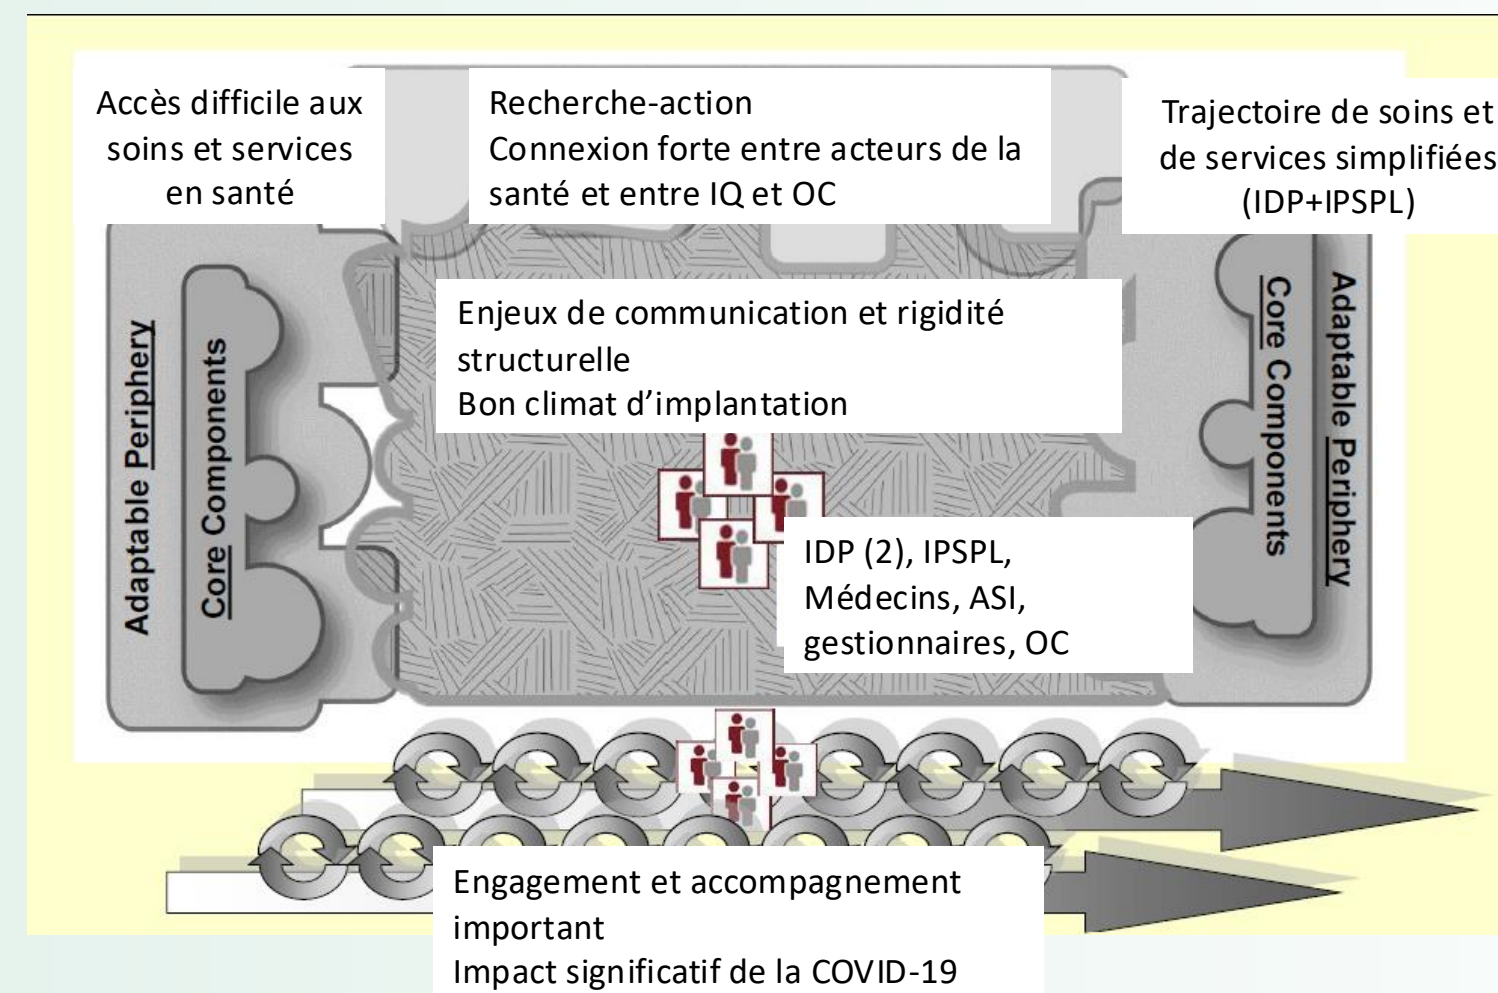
Accès difficile aux soins et services en santé

Recherche-action
Connexion forte entre acteurs de la santé et entre IQ et OC

Trajectoire de soins et de services simplifiées (IDP+IPSPL)

Adaptable Periphery

Core Components

Enjeux de communication et rigidité structurelle
Bon climat d'implantation

Core Components

Adaptable Periphery

IDP (2), IPSPL, Médecins, ASI, gestionnaires, OC

Engagement et accompagnement important
Impact significatif de la COVID-19